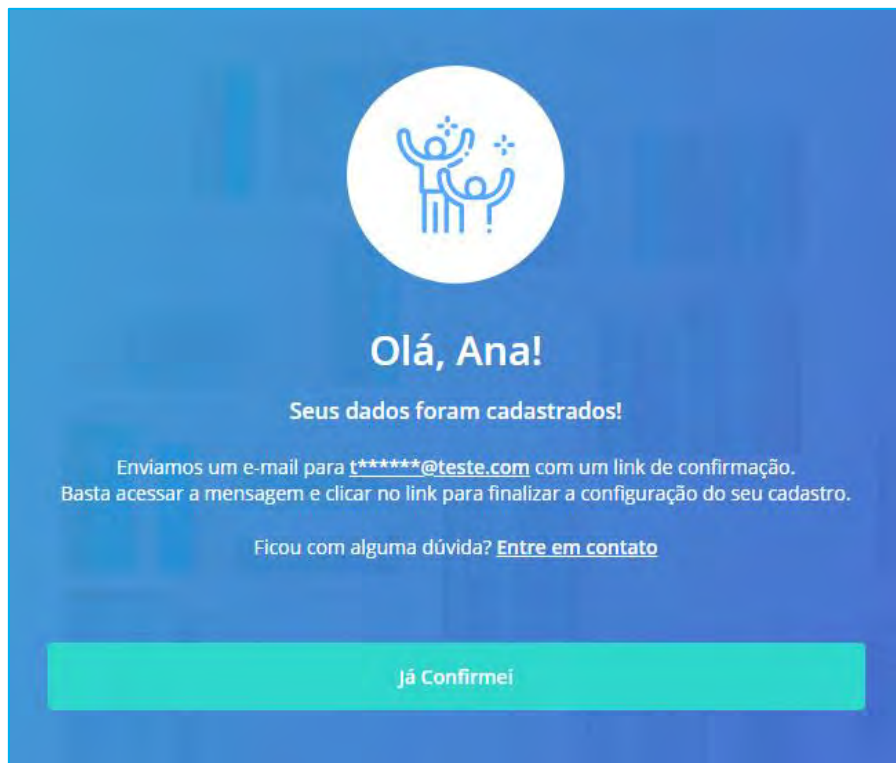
Olá, Ana!

Seus dados foram cadastrados!

Enviamos um e-mail para t******@teste.com com um link de confirmação.
Basta acessar a mensagem e clicar no link para finalizar a configuração do seu cadastro.

Ficou com alguma dúvida? Entre em contato

Já Confirmei